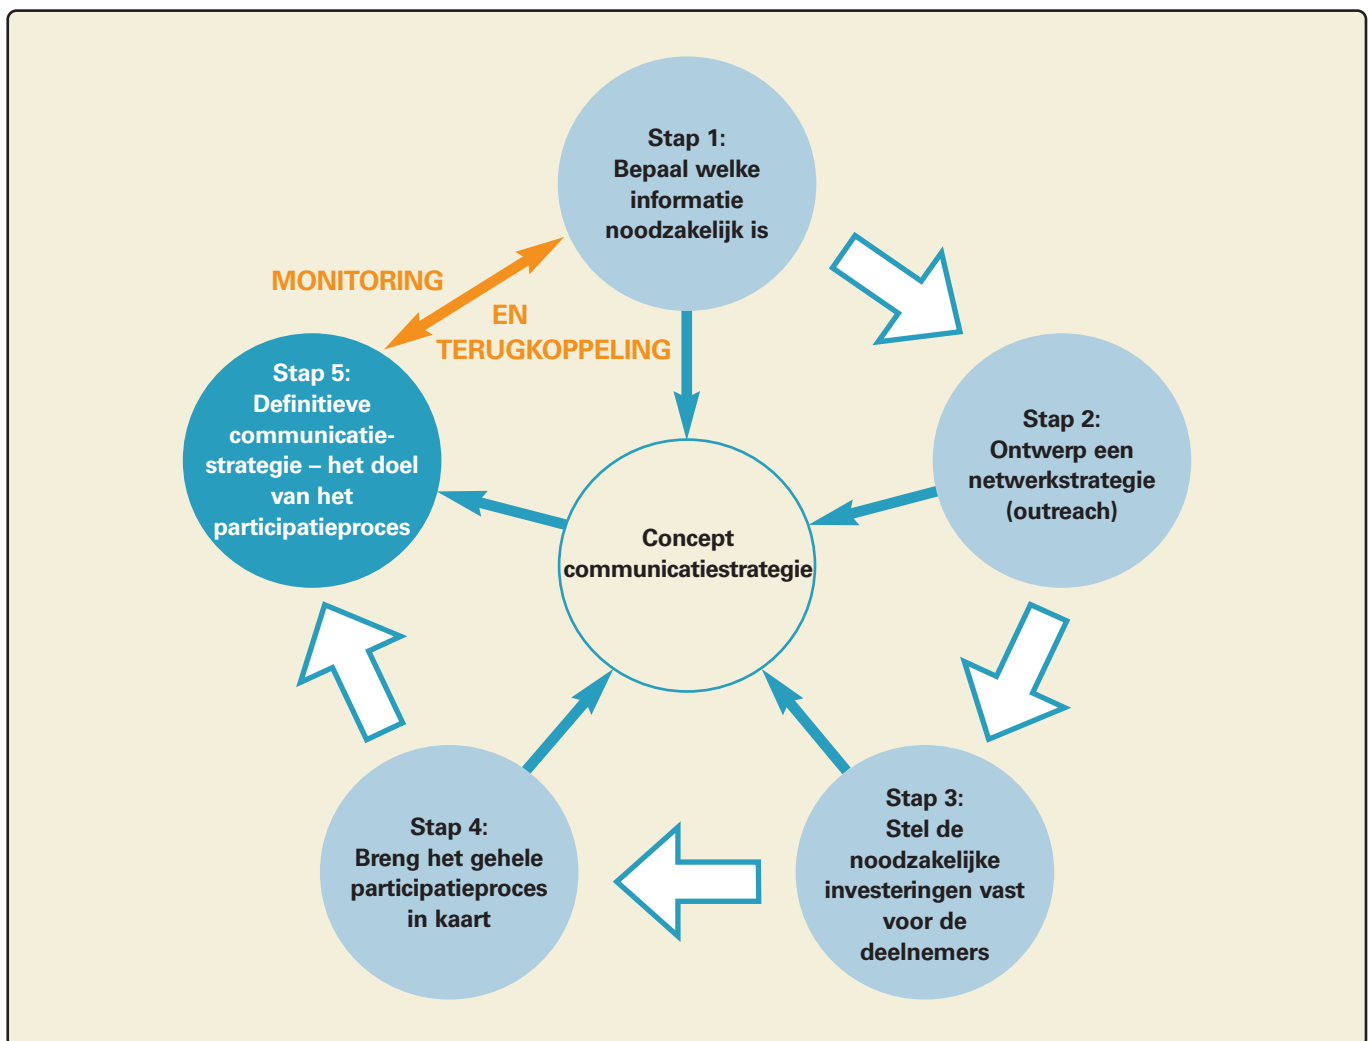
Stap 1:
Bepaal welke informatie noodzakelijk is

MONITORING
EN
TERUGKOPPELING

Stap 5:
Definitieve communicatiestrategie – het doel van het participatieproces

Stap 2:
Ontwerp een netwerkstrategie (outreach)

Concept communicatiestrategie

Stap 3:
Stel de noodzakelijke investeringen vast voor de deelnemers

Stap 4:
Breng het gehele participatieproces in kaart